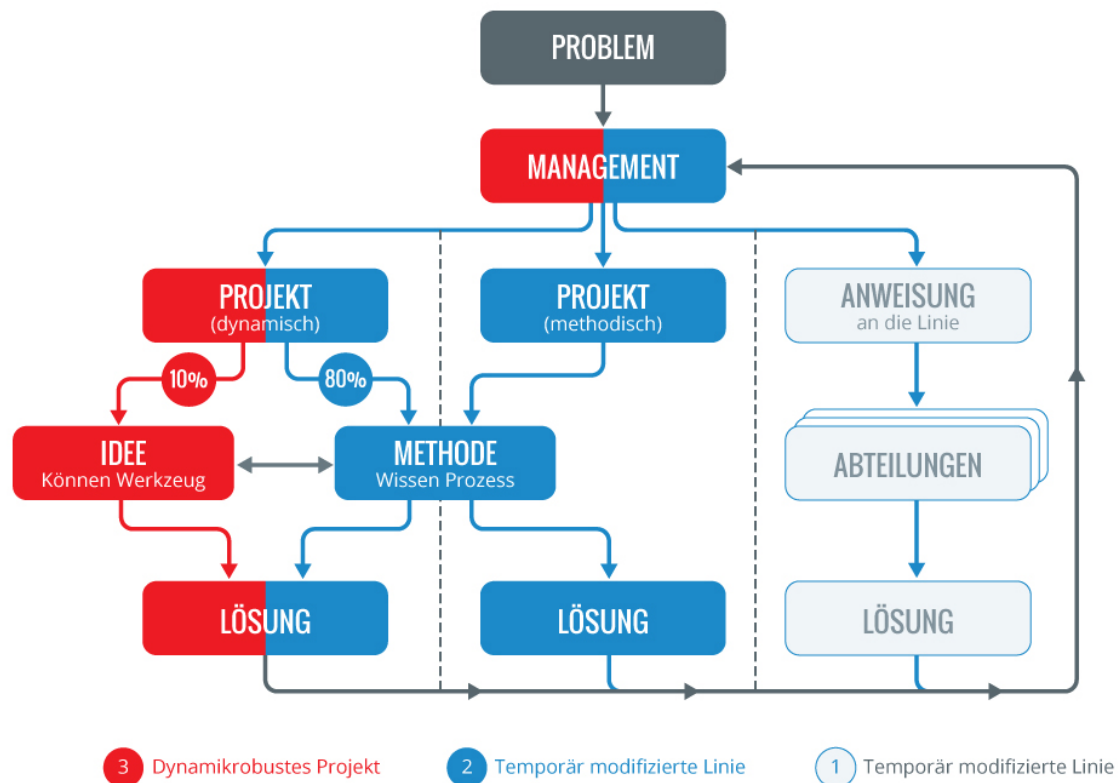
PROBLEM

MANAGEMENT

PROJEKT
(dynamisch)

PROJEKT
(methodisch)

ANWEISUNG
an die Linie

10%

80%

IDEE
Können Werkzeug

METHODE
Wissen Prozess

ABTEILUNGEN

LÖSUNG

LÖSUNG

LÖSUNG

3 Dynamikrobustes Projekt

2 Temporär modifizierte Linie

1 Temporär modifizierte Linie